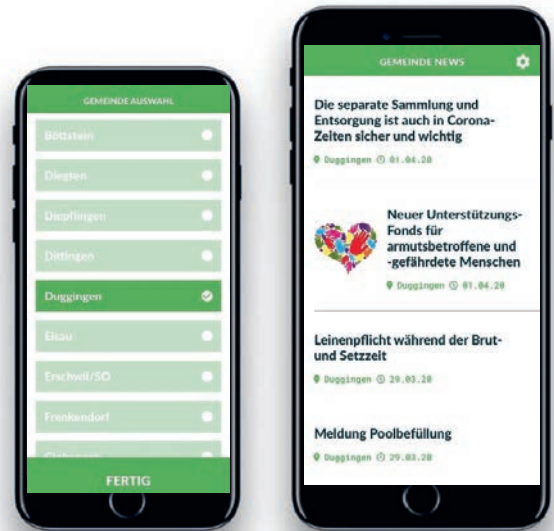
GEMEINDE AUSWAHL

Böttstein

Diegten

Diepflingen

Dittingen

Duggingen

Eisau

Erschwil/SO

Frenkendorf

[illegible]

FERTIG

GEMEINDE NEWS

Die separate Sammlung und Entsorgung ist auch in Corona-Zeiten sicher und wichtig

Duggingen 01.04.20

Neuer Unterstützungs-Fonds für armutsbetroffene und -gefährdete Menschen

Duggingen 01.04.20

Leinenpflicht während der Brut- und Setzzeit

Duggingen 29.03.20

Meldung Poolbefüllung

Duggingen 29.03.20